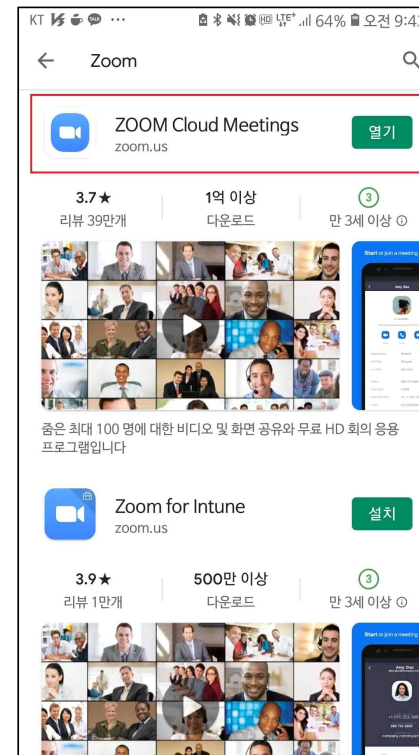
KT ··· 64% 오전 9:4

Zoom

ZOOM Cloud Meetings
zoom.us
열기

3.7★
리뷰 39만개

1억 이상
다운로드

3
만 3세 이상 ⓘ

줌은 최대 100 명에 대한 비디오 및 화면 공유와 무료 HD 회의 응용 프로그램입니다

Zoom for Intune
zoom.us
설치

3.9★
리뷰 1만개

500만 이상
다운로드

3
만 3세 이상 ⓘ